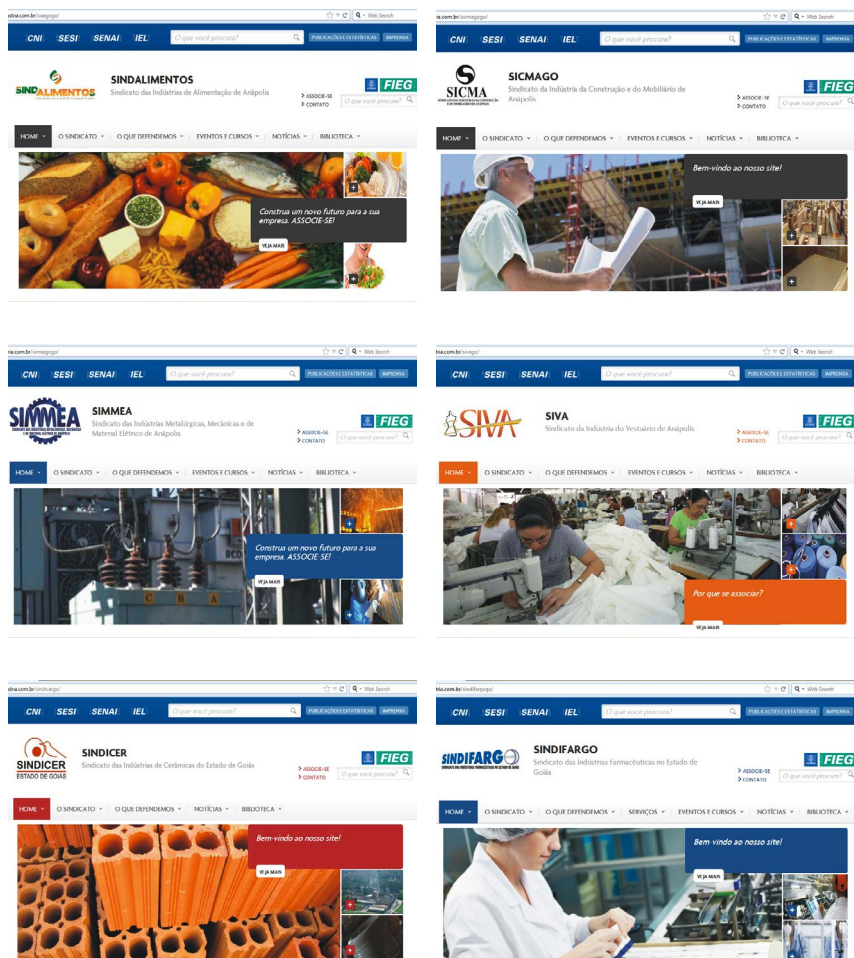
stria.com.br/sinagogo/

Web Search

CNI SESI SENAI IEL O que você procura? PUBLICAÇÕES E ESTATÍSTICAS IMPRENSA

SINDALIMENTOS

SINDALIMENTOS
Sindicato das Indústrias de Alimentação de Anápolis

> ASSOCIE-SE
> CONTATO

FIEG

O que você procura?

HOME O SINDICATO O QUE DEFENDEMOS EVENTOS E CURSOS NOTÍCIAS BIBLIOTECA

Construa um novo futuro para a sua empresa. ASSOCIE-SE!

VEJA MAIS

ria.com.br/sicmago/

Web Search

CNI SESI SENAI IEL O que você procura? PUBLICAÇÕES E ESTATÍSTICAS IMPRENSA

SICMA

SICMAGO
Sindicato da Indústria da Construção e do Mobiliário de Anápolis

> ASSOCIE-SE
> CONTATO

FIEG

O que você procura?

HOME O SINDICATO O QUE DEFENDEMOS EVENTOS E CURSOS NOTÍCIAS BIBLIOTECA

Bem-vindo ao nosso site!

VEJA MAIS

tria.com.br/simmeago/

Web Search

CNI SESI SENAI IEL O que você procura? PUBLICAÇÕES E ESTATÍSTICAS IMPRENSA

SIMMEA

SIMMEA
Sindicato das Indústrias Metalúrgicas, Mecânicas e de Material Elétrico de Anápolis

> ASSOCIE-SE
> CONTATO

FIEG

O que você procura?

HOME O SINDICATO O QUE DEFENDEMOS EVENTOS E CURSOS NOTÍCIAS BIBLIOTECA

Construa um novo futuro para a sua empresa. ASSOCIE-SE!

VEJA MAIS

ria.com.br/sivago/

Web Search

CNI SESI SENAI IEL O que você procura? PUBLICAÇÕES E ESTATÍSTICAS IMPRENSA

SIVA

SIVA
Sindicato da Indústria do Vestuário de Anápolis

> ASSOCIE-SE
> CONTATO

FIEG

O que você procura?

HOME O SINDICATO O QUE DEFENDEMOS EVENTOS E CURSOS NOTÍCIAS BIBLIOTECA

Por que se associar?

VEJA MAIS

stria.com.br/sindicergo/

Web Search

CNI SESI SENAI IEL O que você procura? PUBLICAÇÕES E ESTATÍSTICAS IMPRENSA

SINDICER ESTADO DE GOIÁS

SINDICER
Sindicato das Indústrias de Cerâmicas do Estado de Goiás

> ASSOCIE-SE
> CONTATO

FIEG

O que você procura?

HOME O SINDICATO O QUE DEFENDEMOS NOTÍCIAS BIBLIOTECA

Bem-vindo ao nosso site!

VEJA MAIS

ria.com.br/sindifargo/

Web Search

CNI SESI SENAI IEL O que você procura? PUBLICAÇÕES E ESTATÍSTICAS IMPRENSA

SINDIFARGO

SINDIFARGO
Sindicato das Indústrias Farmacêuticas no Estado de Goiás

> ASSOCIE-SE
> CONTATO

FIEG

O que você procura?

HOME O SINDICATO O QUE DEFENDEMOS SERVIÇOS EVENTOS E CURSOS NOTÍCIAS BIBLIOTECA

Bem-vindo ao nosso site!

VEJA MAIS